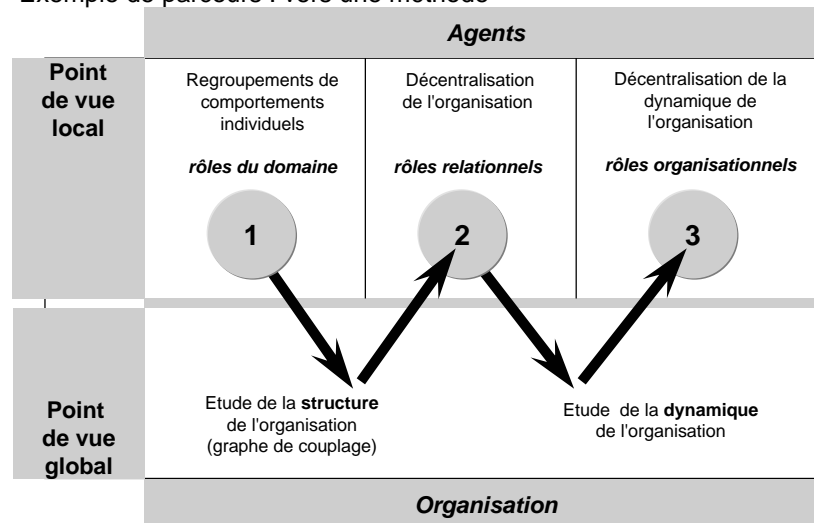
Exemple de parcours : vers une méthode

| | Agents | | |
|---|---|---|---|
| Point de vue local | Regroupements de comportements individuels<br>*rôles du domaine*<br>1 | Décentralisation de l'organisation<br>*rôles relationnels*<br>2 | Décentralisation de la dynamique de l'organisation<br>*rôles organisationnels*<br>3 |
| Point de vue global | Etude de la **structure** de l'organisation (graphe de couplage) | Etude de la **dynamique** de l'organisation | |
| | Organisation | | |